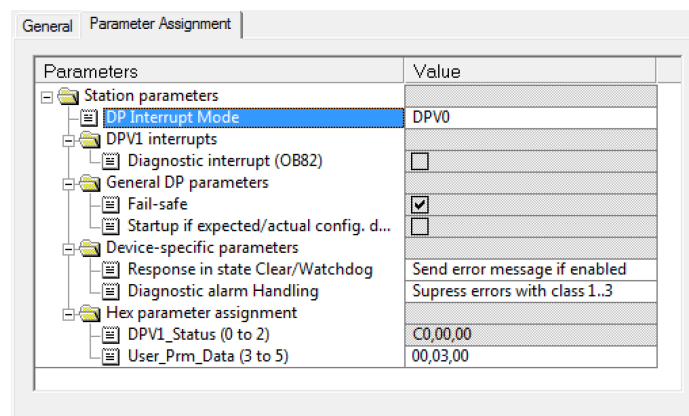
General | Parameter Assignment

| Parameters | Value |
|---|---|
| Station parameters | |
| DP Interrupt Mode | DPV0 |
| DPV1 interrupts | |
| Diagnostic interrupt (OB82) | ☐ |
| General DP parameters | |
| Fail-safe | ☑ |
| Startup if expected/actual config. d... | ☐ |
| Device-specific parameters | |
| Response in state Clear/Watchdog | Send error message if enabled |
| Diagnostic alarm Handling | Supress errors with class 1..3 |
| Hex parameter assignment | |
| DPV1_Status (0 to 2) | C0,00,00 |
| User_Prm_Data (3 to 5) | 00,03,00 |